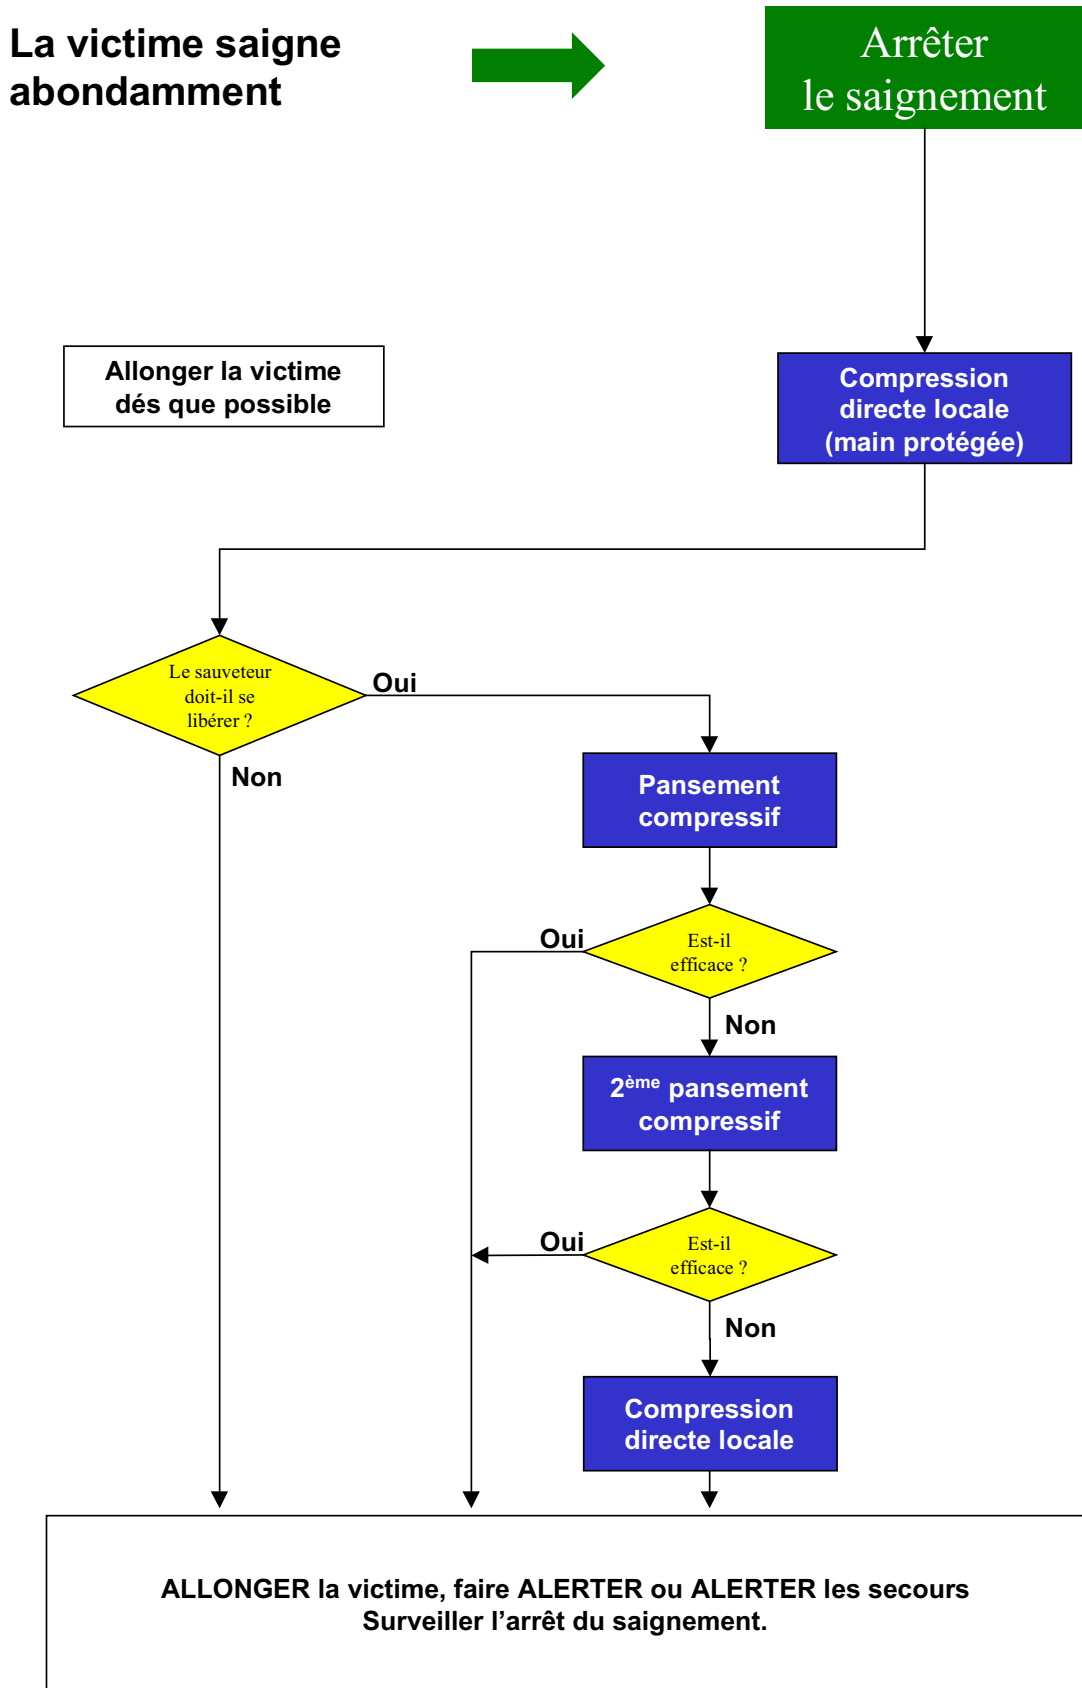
La victime saigne abondamment

Arrêter le saignement

Allonger la victime dés que possible

Compression directe locale (main protégée)

Le sauveteur doit-il se libérer ?

Oui

Non

Pansement compressif

Oui

Est-il efficace ?

Non

2$^{ème}$ pansement compressif

Oui

Est-il efficace ?

Non

Compression directe locale

ALLONGER la victime, faire ALERTER ou ALERTER les secours
Surveiller l’arrêt du saignement.